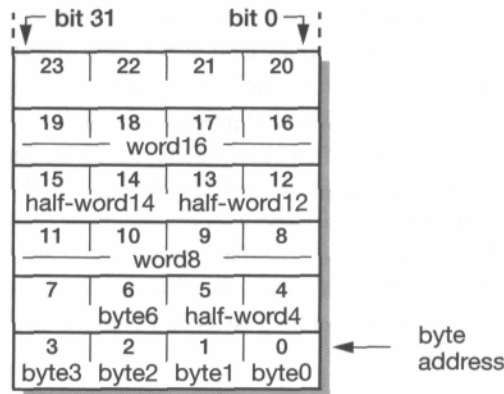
bit 31

bit 0

| 23 | 22 | 21 | 20 |
|---|---|---|---|
| 19 | 18 | 17 | 16 |
| word16 | | | |
| 15 | 14 | 13 | 12 |
| half-word14 | | half-word12 | |
| 11 | 10 | 9 | 8 |
| word8 | | | |
| 7 | 6 | 5 | 4 |
| | byte6 | half-word4 | |
| 3 | 2 | 1 | 0 |
| byte3 | byte2 | byte1 | byte0 |

byte address